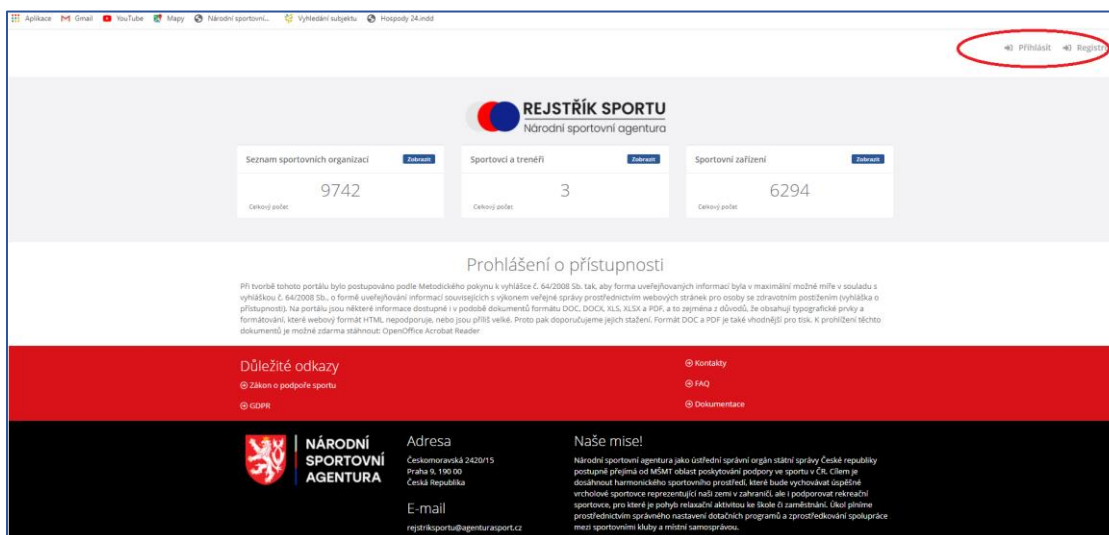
Aplikace Gmail YouTube Mapy Národní sportovní... Vyhledání subjektu Hospody 24.indd

Přihlásit Registr

REJSTŘÍK SPORTU
Národní sportovní agentura

Seznam sportovních organizací Zobrazit
9742
Celkový počet

Sportovci a trenéři Zobrazit
3
Celkový počet

Sportovní zařízení Zobrazit
6294
Celkový počet

Prohlášení o přístupnosti

Při tvorbě tohoto portálu bylo postupováno podle Metodického pokynu k vyhlášce č. 64/2008 Sb. tak, aby forma uveřejňovaných informací byla v maximální možné míře v souladu s vyhláškou č. 64/2008 Sb., o formě uveřejňování informací souvisejících s výkonem veřejné správy prostřednictvím webových stránek pro osoby se zdravotním postižením (vyhláška o přístupnosti). Na portálu jsou některé informace dostupné i v podobě dokumentů formátu DOC, DOCX, XLS, XLSX a PDF, a to zejména z důvodů, že obsahují typografické prvky a formátování, které webový formát HTML nepodporuje, nebo jsou příliš velké. Proto pak doporučujeme jejich stažení. Formát DOC a PDF je také vhodnější pro tisk. K prohlížení těchto dokumentů je možné zdarma stáhnout: OpenOffice Acrobat Reader

Důležité odkazy
Zákon o podpoře sportu
GDPR

Kontakty
FAQ
Dokumentace

NÁRODNÍ SPORTOVNÍ AGENTURA

Adresa
Českomoravská 2420/15
Praha 9, 190 00
Česká Republika

E-mail
rejstriksportu@agenturasport.cz

Naše mise!
Národní sportovní agentura jako ústřední správní orgán státní správy České republiky postupně přejímá od MŠMT oblast poskytování podpory ve sportu v ČR. Cílem je dosáhnout harmonického sportovního prostředí, které bude vychovávat úspěšné vrcholové sportovce reprezentující naši zemi v zahraničí, ale i podporovat rekreační sportovce, pro které je pohyb relaxační aktivitou ke škole či zaměstnání. Úkol plníme prostřednictvím správného nastavení dotačních programů a zprostředkování spolupráce mezi sportovními kluby a místní samosprávou.